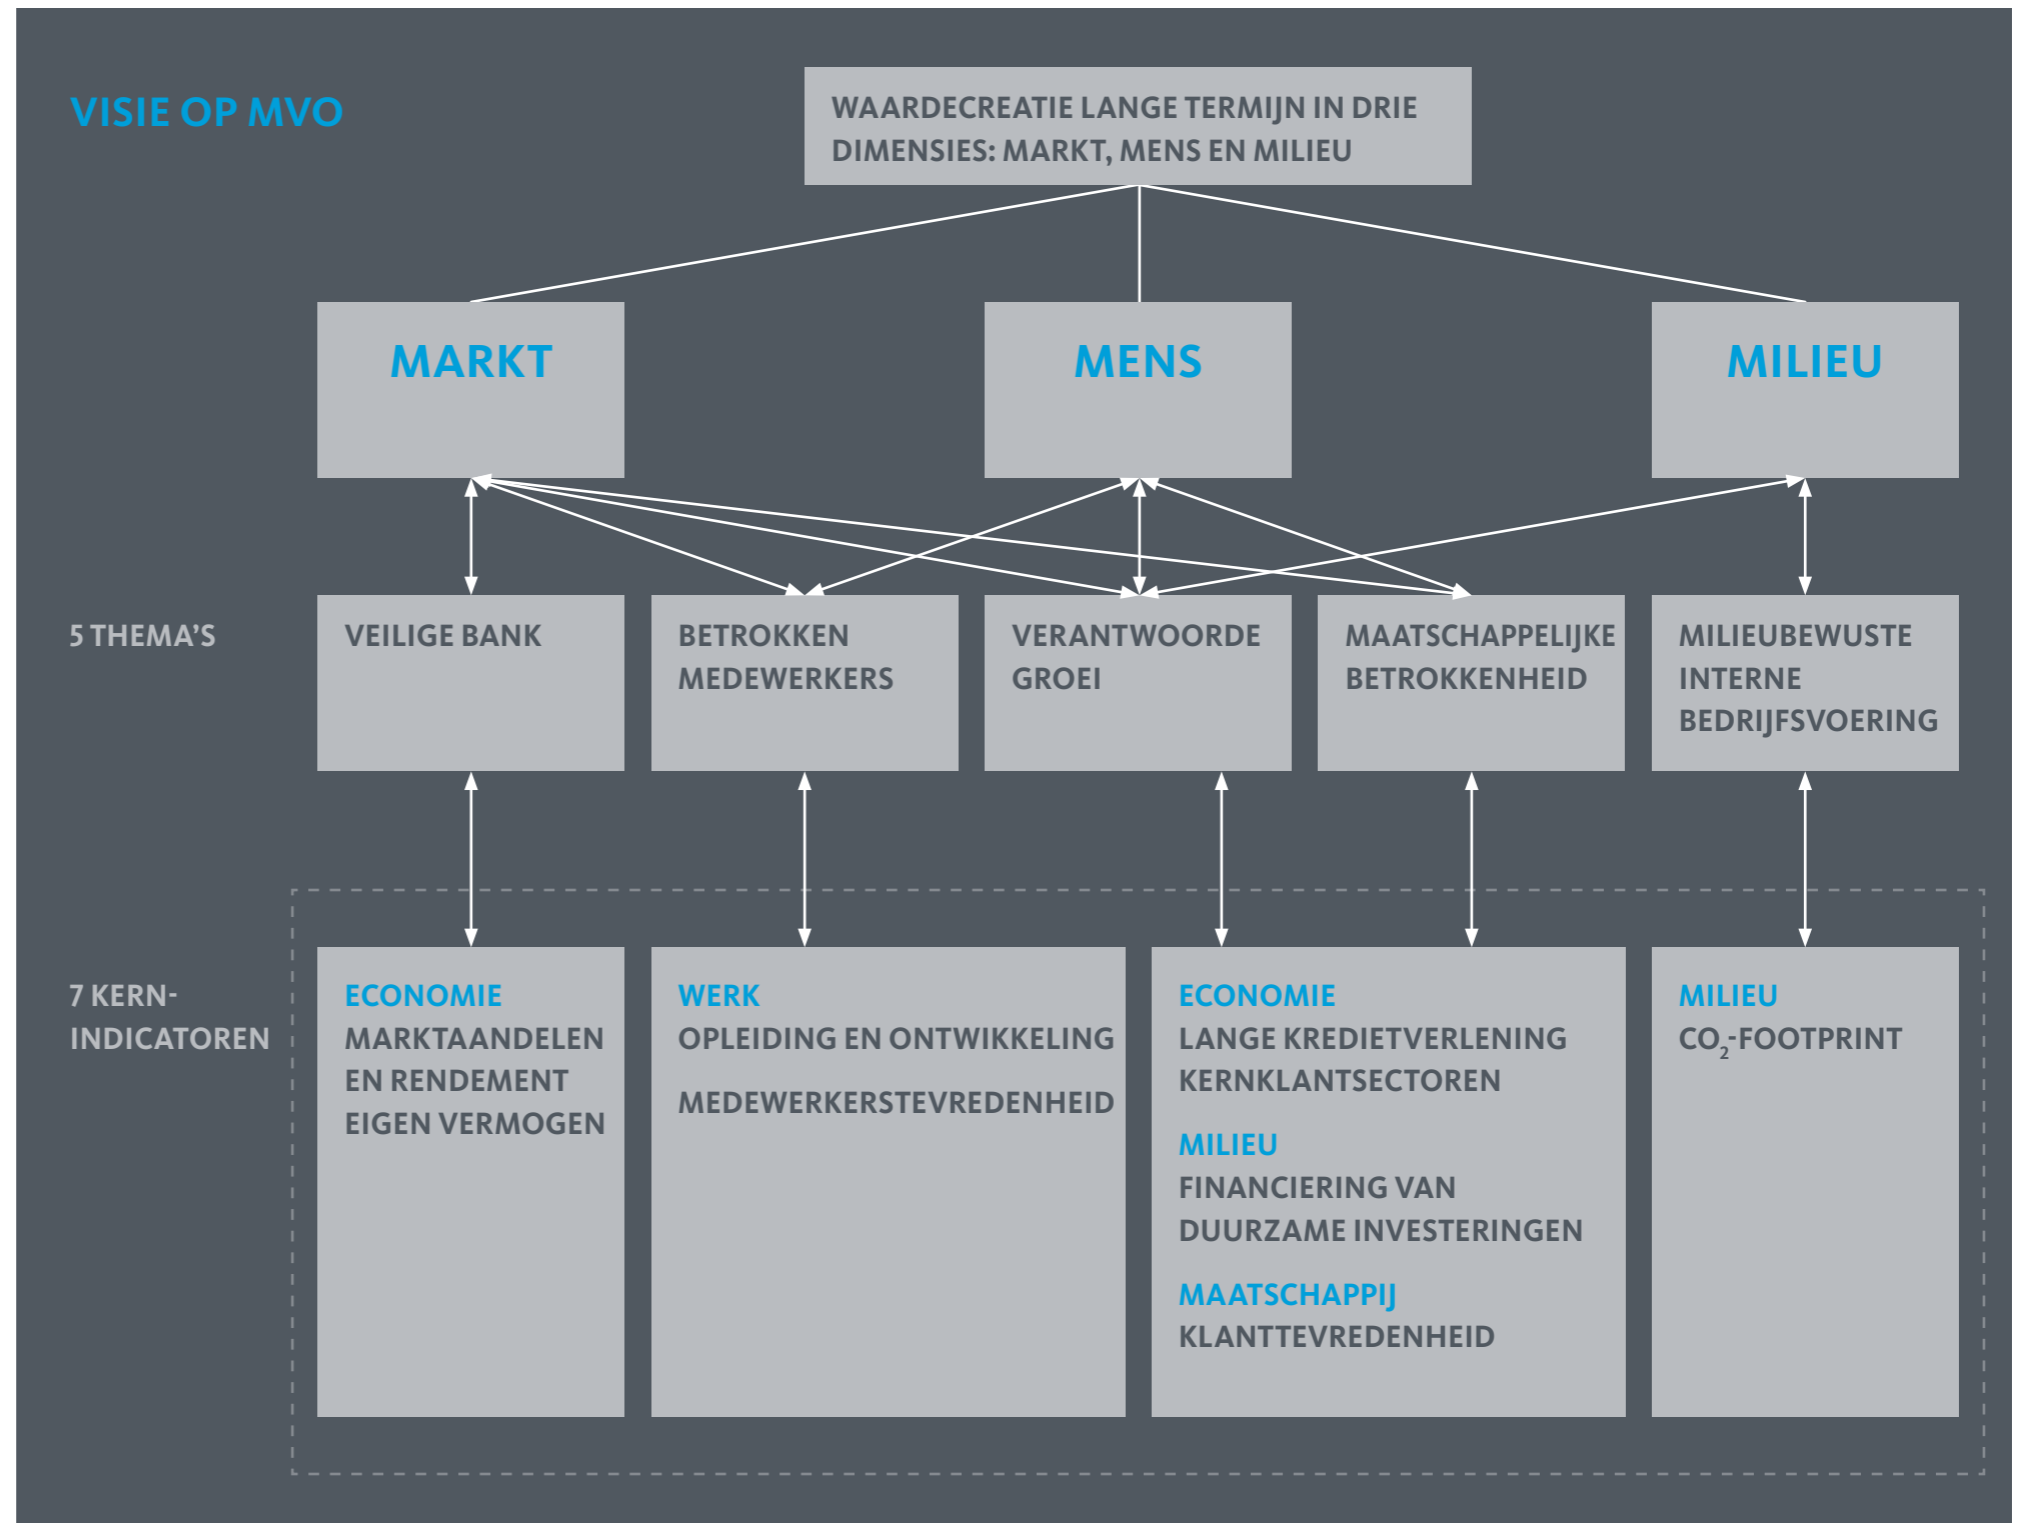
VISIE OP MVO

WAARDECREATIE LANGE TERMIJN IN DRIE DIMENSIES: MARKT, MENS EN MILIEU

MARKT

MENS

MILIEU

5 THEMA'S

VEILIGE BANK

BETROKKEN MEDEWERKERS

VERANTWOORDE GROEI

MAATSCHAPPELIJKE BETROKKENHEID

MILIEUBEWUSTE INTERNE BEDRIJFSVOERING

7 KERN-INDICATOREN

ECONOMIE
MARKTAANDELEN EN RENDEMENT EIGEN VERMOGEN

WERK
OPLEIDING EN ONTWIKKELING

MEDEWERKERSTEVREDENHEID

ECONOMIE
LANGE KREDIETVERLENING KERNKLANTSECTOREN

MILIEU
FINANCIERING VAN DUURZAME INVESTERINGEN

MAATSCHAPPIJ
KLANTTEVREDENHEID

MILIEU
$CO_2$-FOOTPRINT